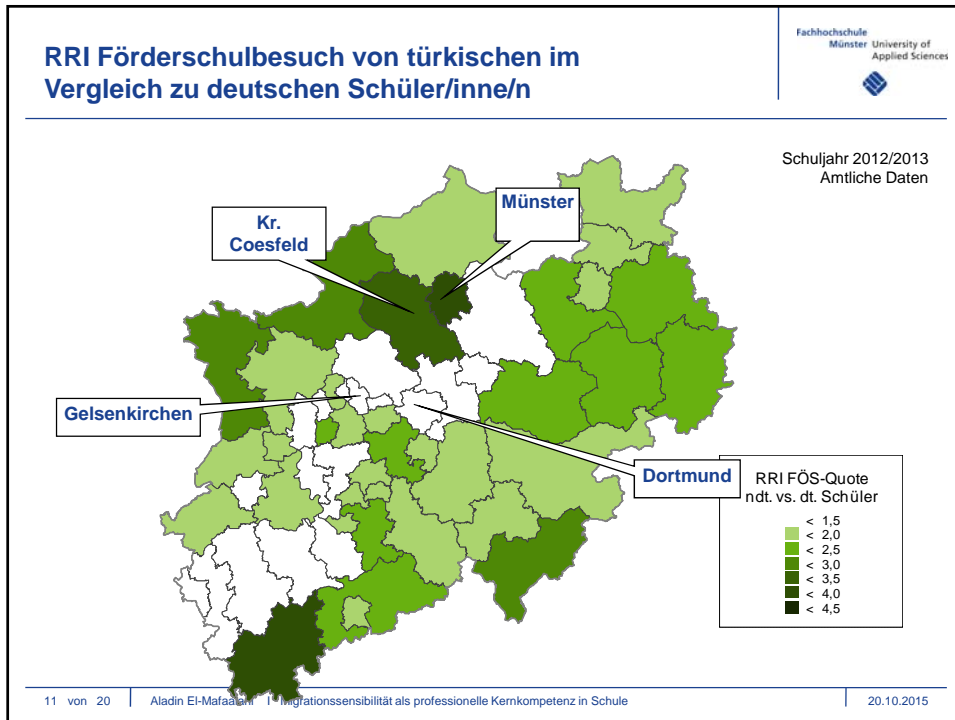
RRI Förderschulbesuch von türkischen im Vergleich zu deutschen Schüler/inne/n

Fachhochschule Münster University of Applied Sciences

Schuljahr 2012/2013
Amtliche Daten

Kr. Coesfeld

Münster

Gelsenkirchen

Dortmund

RRI FÖS-Quote
ndt. vs. dt. Schüler

< 1,5
< 2,0
< 2,5
< 3,0
< 3,5
< 4,0
< 4,5

11 von 20 | Aladin El-Mafaalani | Migrationssensibilität als professionelle Kernkompetenz in Schule | 20.10.2015